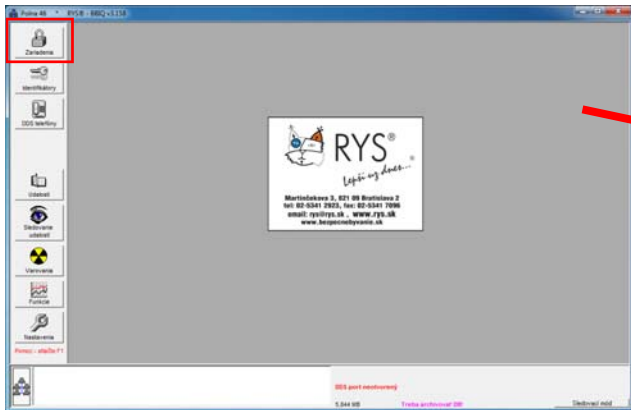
Folna 46 RYS® - BBQ v3.158

Zariadenia

Identifikátory

DDS telefóny

Udalosti

Sledovanie udalostí

Varovania

Funkcie

Nastavenia

Pomoc - alt+F1

RYS®

Lepší ery dnes...

Martinčekova 3, 821 09 Bratislava 2
tel: 02-5341 2923, fax: 02-5341 7096
email: rys@rys.sk , www.rys.sk
www.bezpecnebyvanie.sk

DDS port neotvorený

5,044 MB

Treba archivovať DB

Sledovací mód